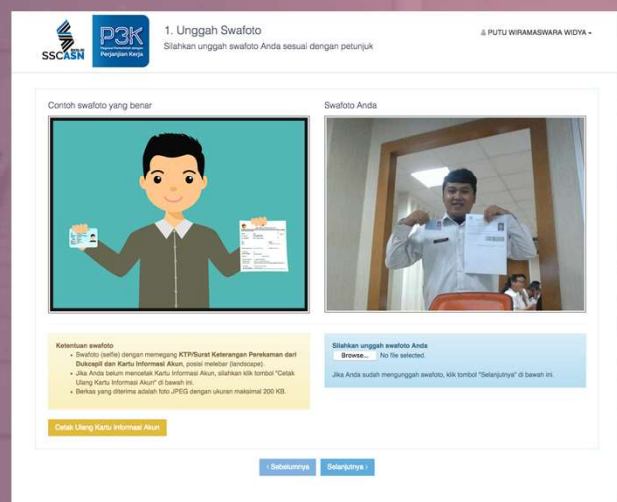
SSCASN BKN

P3K Pegawai Pemerintah dengan Perjanjian Kerja

1. Unggah Swafoto
Silahkan unggah swafoto Anda sesuai dengan petunjuk

PUTU WIRAMASWARA WIDYA

Contoh swafoto yang benar

Swafoto Anda

Ketentuan swafoto
• Swafoto (selfie) dengan memegang KTP/Surat Keterangan Perekaman dari Dukcapil dan Kartu Informasi Akun, posisi melebar (landscape).
• Jika Anda belum mencetak Kartu Informasi Akun, silahkan klik tombol "Cetak Ulang Kartu Informasi Akun" di bawah ini.
• Berkas yang diterima adalah foto JPEG dengan ukuran maksimal 200 KB.

Cetak Ulang Kartu Informasi Akun

Silahkan unggah swafoto Anda
Browse... No file selected.

Jika Anda sudah mengunggah swafoto, klik tombol "Selanjutnya" di bawah ini.

‹ Sebelumnya

Selanjutnya ›